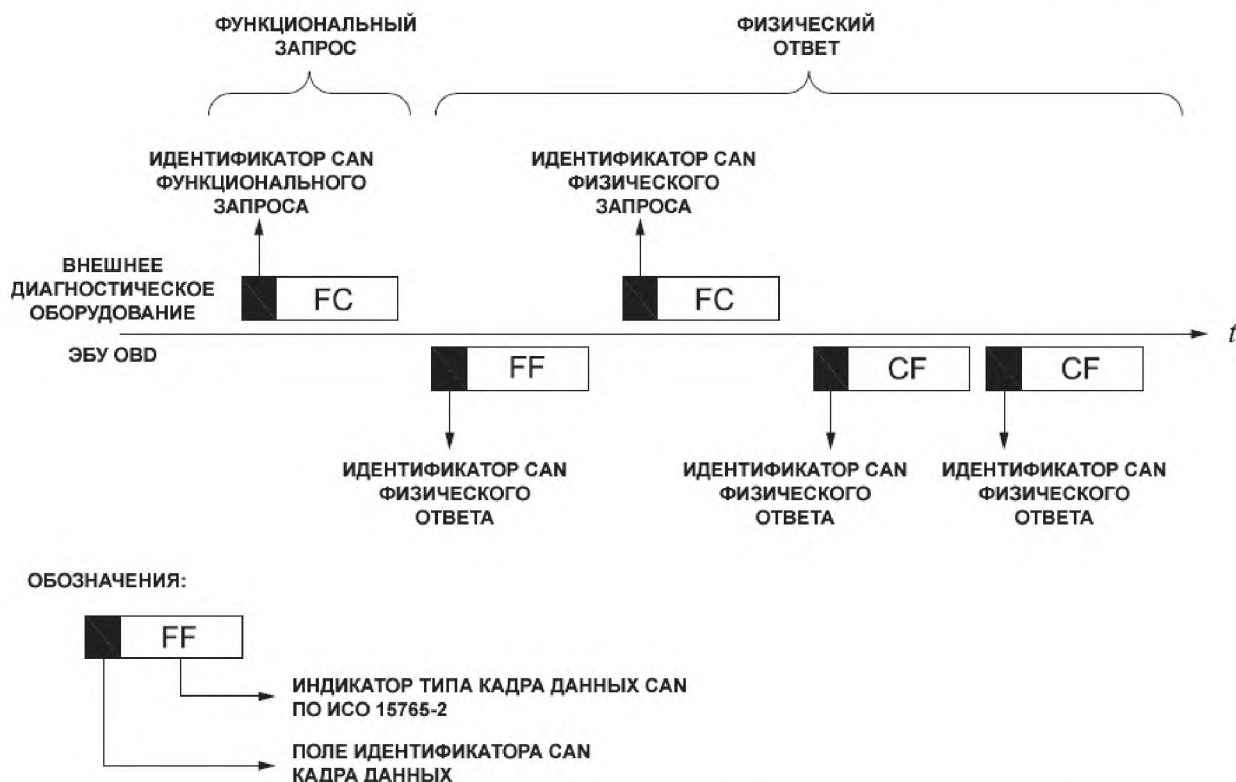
ФУНКЦИОНАЛЬНЫЙ ЗАПРОС

ФИЗИЧЕСКИЙ ОТВЕТ

ИДЕНТИФИКАТОР CAN ФУНКЦИОНАЛЬНОГО ЗАПРОСА

ИДЕНТИФИКАТОР CAN ФИЗИЧЕСКОГО ЗАПРОСА

ВНЕШНЕЕ ДИАГНОСТИЧЕСКОЕ ОБОРУДОВАНИЕ

FC

FC

$t$

ЭБУ OBD

FF

CF

CF

ИДЕНТИФИКАТОР CAN ФИЗИЧЕСКОГО ОТВЕТА

ИДЕНТИФИКАТОР CAN ФИЗИЧЕСКОГО ОТВЕТА

ИДЕНТИФИКАТОР CAN ФИЗИЧЕСКОГО ОТВЕТА

ОБОЗНАЧЕНИЯ:

FF

ИНДИКАТОР ТИПА КАДРА ДАННЫХ CAN ПО ИСО 15765-2

ПОЛЕ ИДЕНТИФИКАТОРА CAN КАДРА ДАННЫХ